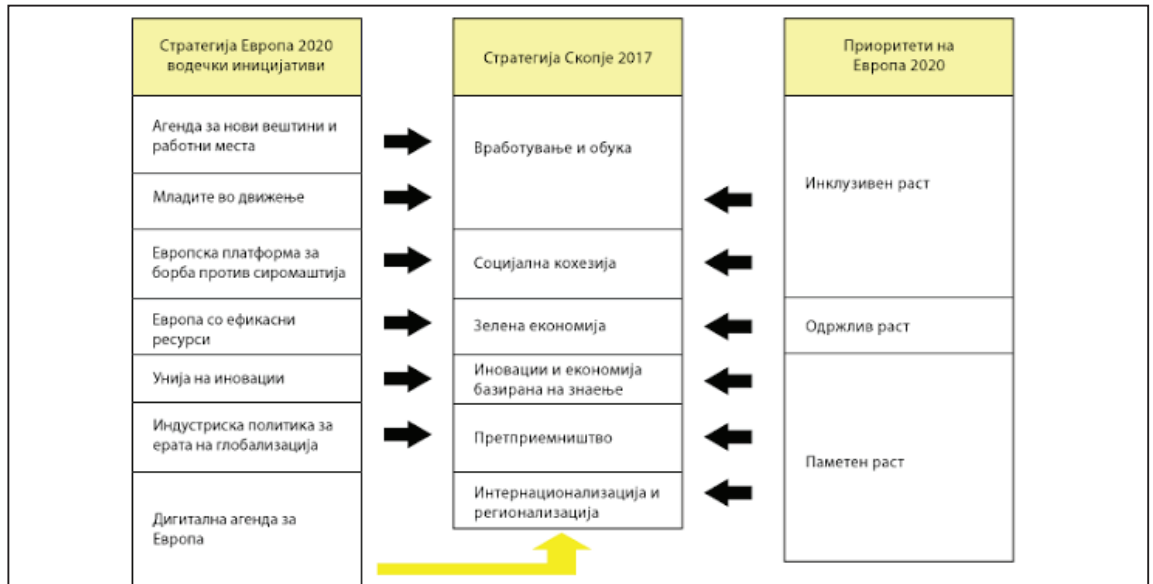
Стратегија Европа 2020 водечки иницијативи

Агенда за нови вештини и работни места

Младите во движење

Европска платформа за борба против сиромаштија

Европа со ефикасни ресурси

Унија на иновации

Индустриска политика за ерата на глобализација

Дигитална агенда за Европа

Стратегија Скопје 2017

Вработување и обука

Социјална кохезија

Зелена економија

Иновации и економија базирана на знаење

Претприемништво

Интернационализација и регионализација

Приоритети на Европа 2020

Инклузивен раст

Одржлив раст

Паметен раст